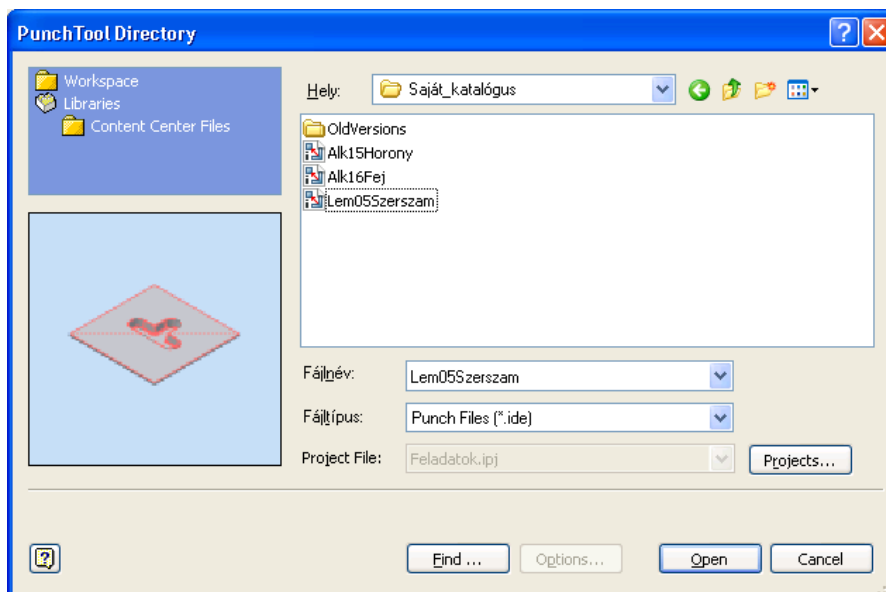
PunchTool Directory

Workspace
Libraries
Content Center Files

Hely: Saját_katalógus

OldVersions
Alk15Horony
Alk16Fej
Lem05Szerszam

Fájlnév: Lem05Szerszam
Fájltípus: Punch Files (*.ide)
Project File: Feladatok.ipj
Projects...

Find ...
Options...
Open
Cancel